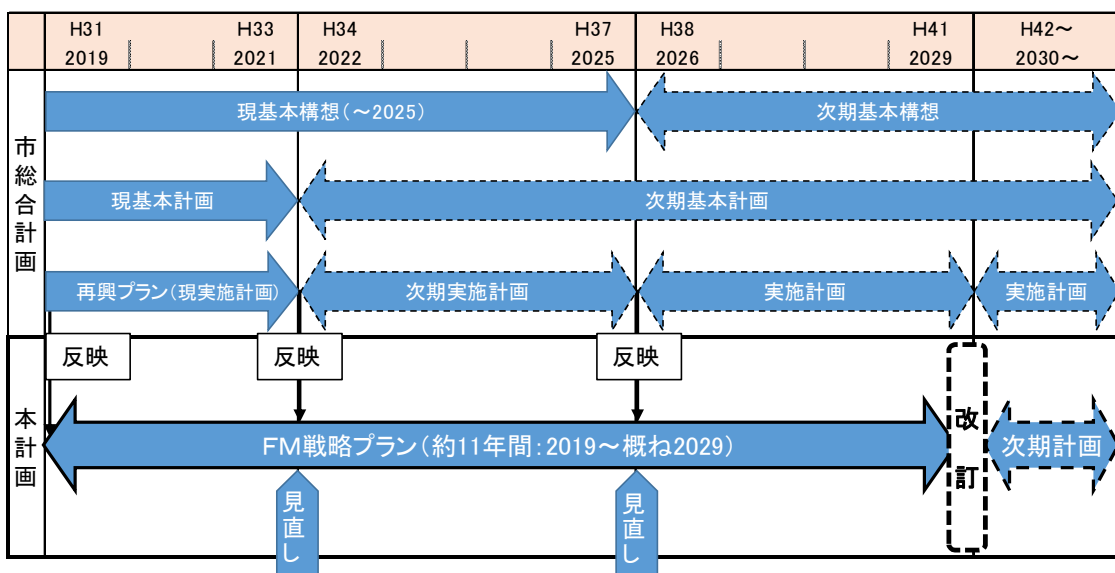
| | H31 2019 | H33 2021 | H34 2022 | H37 2025 | H38 2026 | H41 2029 | H42～ 2030～ |
|---|---|---|---|---|---|---|---|

市総合計画

現基本構想（～2025）

次期基本構想

現基本計画

次期基本計画

再興プラン（現実施計画）

次期実施計画

実施計画

実施計画

反映

反映

反映

本計画

FM戦略プラン（約11年間：2019～概ね2029）

改訂

次期計画

見直し

見直し